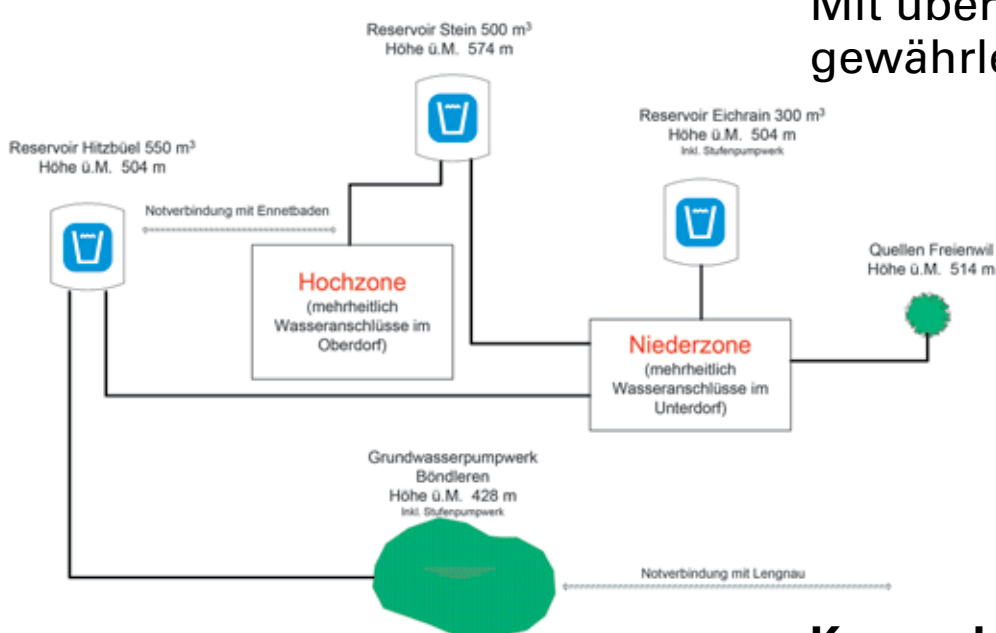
Mit über
gewährle

Reservoir Stein 500 m³
Höhe ü.M. 574 m

Reservoir Eichrain 300 m³
Höhe ü.M. 504 m
Inkl. Stufenpumpwerk

Reservoir Hitzbüel 550 m³
Höhe ü.M. 504 m

Notverbindung mit Ennetbaden

Hochzone
(mehrheitlich Wasseranschlüsse im Oberdorf)

Quellen Freienwil
Höhe ü.M. 514 m

Niederzone
(mehrheitlich Wasseranschlüsse im Unterdorf)

Grundwasserpumpwerk
Böndleren
Höhe ü.M. 428 m
Inkl. Stufenpumpwerk

Notverbindung mit Lengnau

K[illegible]